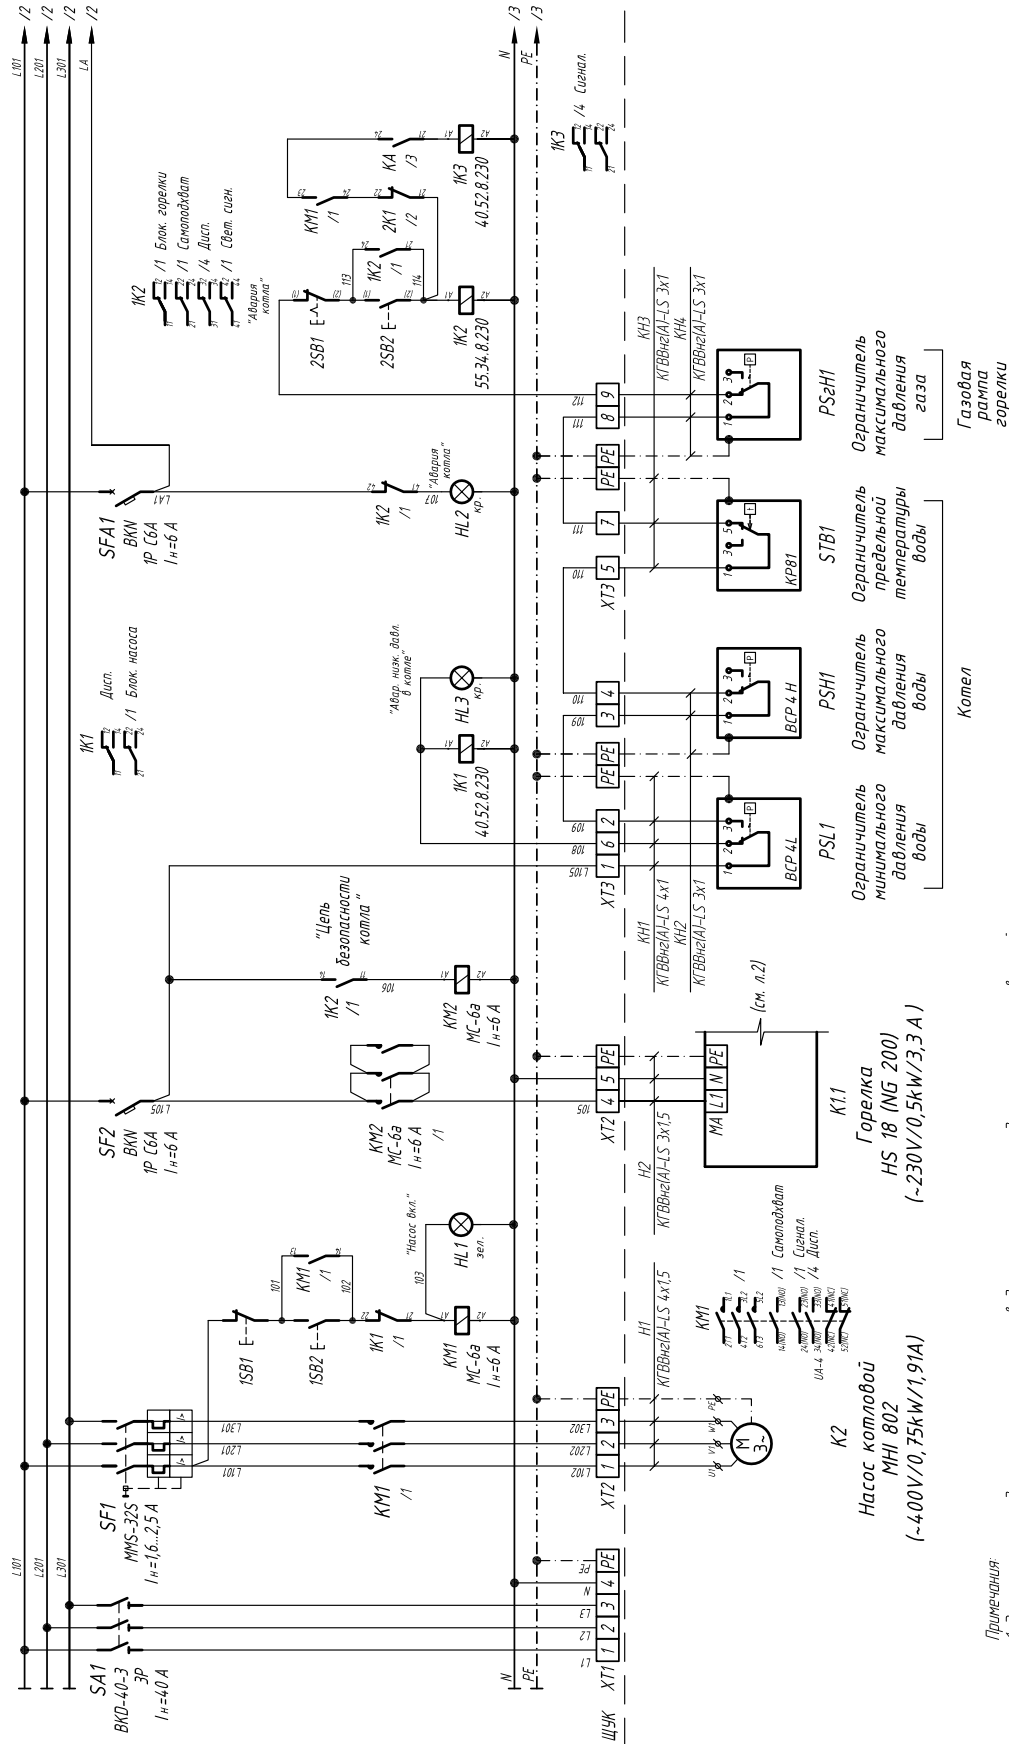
SA1
BKD-40-3
3P
$I_н$=40 A

ЩУК
XT1 1 2 3 4 PE
L1 L2 L3 N PE
N
PE

L101 L201 L301 LA /2 /2 /2 /2

SF1
MMS-32S
$I_н$=1,6...2,5 A

KM1
/1

XT2 1 2 3 PE
L102 L202 L302
L101 L201 L301

K2
Насос котловой
MHI 802
(~400V/0,75kW/1,91A)

H1
КГВВнг(А)-LS 4х1,5

1SB1
1SB2
KM1 /1
1K1 /1
KM1
MC-6a
$I_н$=6 A
101 102 103
"Насос Вкл."
HL1
зел.

KM1
/1 Самоподхват
/1 Сигнал.
/4 Дисп.
UA-4

SF2
BKN
1P C6A
$I_н$=6 A
L105

KM2
MC-6a
$I_н$=6 A
/1

XT2 4 5 PE
105
H2
КГВВнг(А)-LS 3х1,5

K1.1
Горелка
HS 18 (NG 200)
(~230V/0,5kW/3,3 A)
MA L1 N PE
(см. л.2)

1K2
/1
"Цепь безопасности котла"
106
KM2
MC-6a
$I_н$=6 A

KH1
КГВВнг(А)-LS 4х1
KH2
КГВВнг(А)-LS 3х1

XT3 1 6 2
L105 108 109
1K1
40.52.8.230

PSL1
BCP 4L
Ограничитель минимального давления воды

1K1
Дисп.
/1 Блок. насоса

"Авар. низк. давл. в котле"
HL3
кр.

PE PE 3 4
109 110

PSH1
BCP 4 H
Ограничитель максимального давления воды

Котел

SFA1
BKN
1P C6A
$I_н$=6 A
LA1

1K2
/1
107
"Авария котла"
HL2
кр.

XT3 5 7
110 111

STB1
KP81
Ограничитель предельной температуры воды

PE PE 8 9
111 112

PSzH1
Ограничитель максимального давления газа

Газовая рампа горелки

KH3
КГВВнг(А)-LS 3х1
KH4
КГВВнг(А)-LS 3х1

1K2
/1 Блок. горелки
/1 Самоподхват
/4 Дисп.
/1 Свет. сигн.
"Авария котла"

2SB1
2SB2
1K2 /1
2K1 /2
KM1 /1
KA /3
113 114
1K2
55.34.8.230
1K3
40.52.8.230

1K3
/4 Сигнал.

N
PE
/3 /3

Примечания: